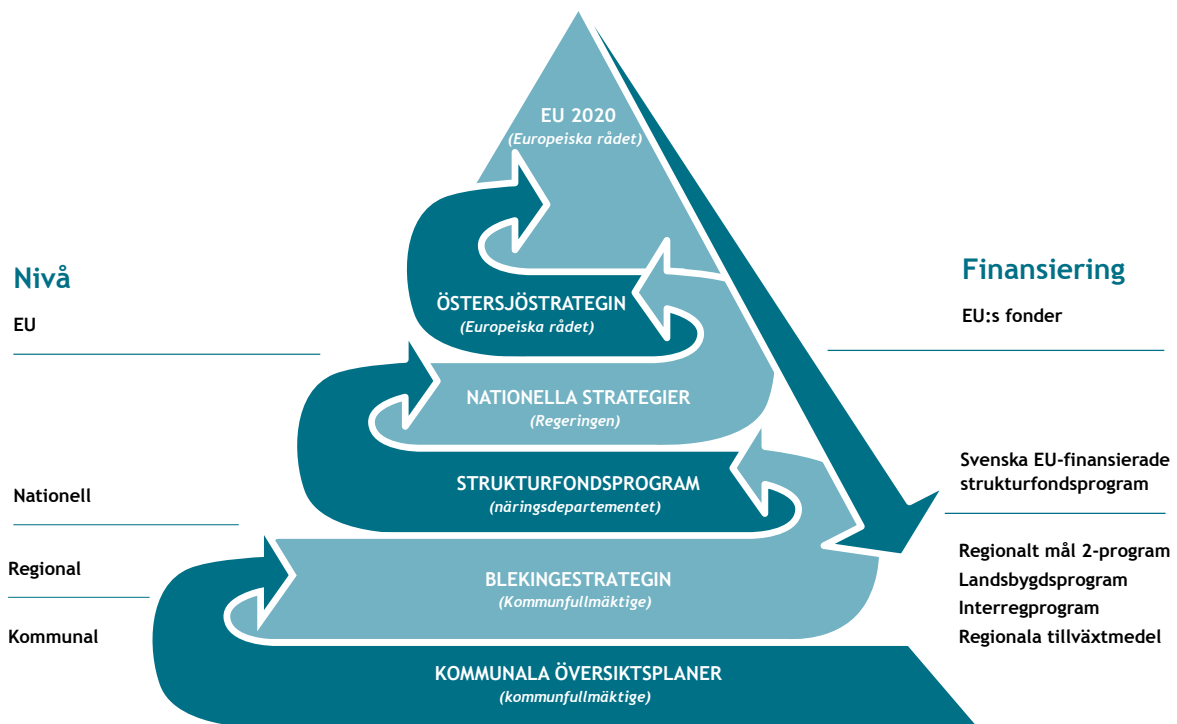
EU 2020
(Europeiska rådet)

Nivå

EU

ÖSTERSJÖSTRATEGIN
(Europeiska rådet)

NATIONELLA STRATEGIER
(Regeringen)

STRUKTURFONDSPROGRAM
(näringsdepartementet)

Nationell

Regional

Kommunal

BLEKINGESTRATEGIN
(Kommunfullmäktige)

KOMMUNALA ÖVERSIKTSPLANER
(kommunfullmäktige)

Finansiering

EU:s fonder

Svenska EU-finansierade strukturfondsprogram

Regionalt mål 2-program
Landsbygdsprogram
Interregprogram
Regionala tillväxtmedel